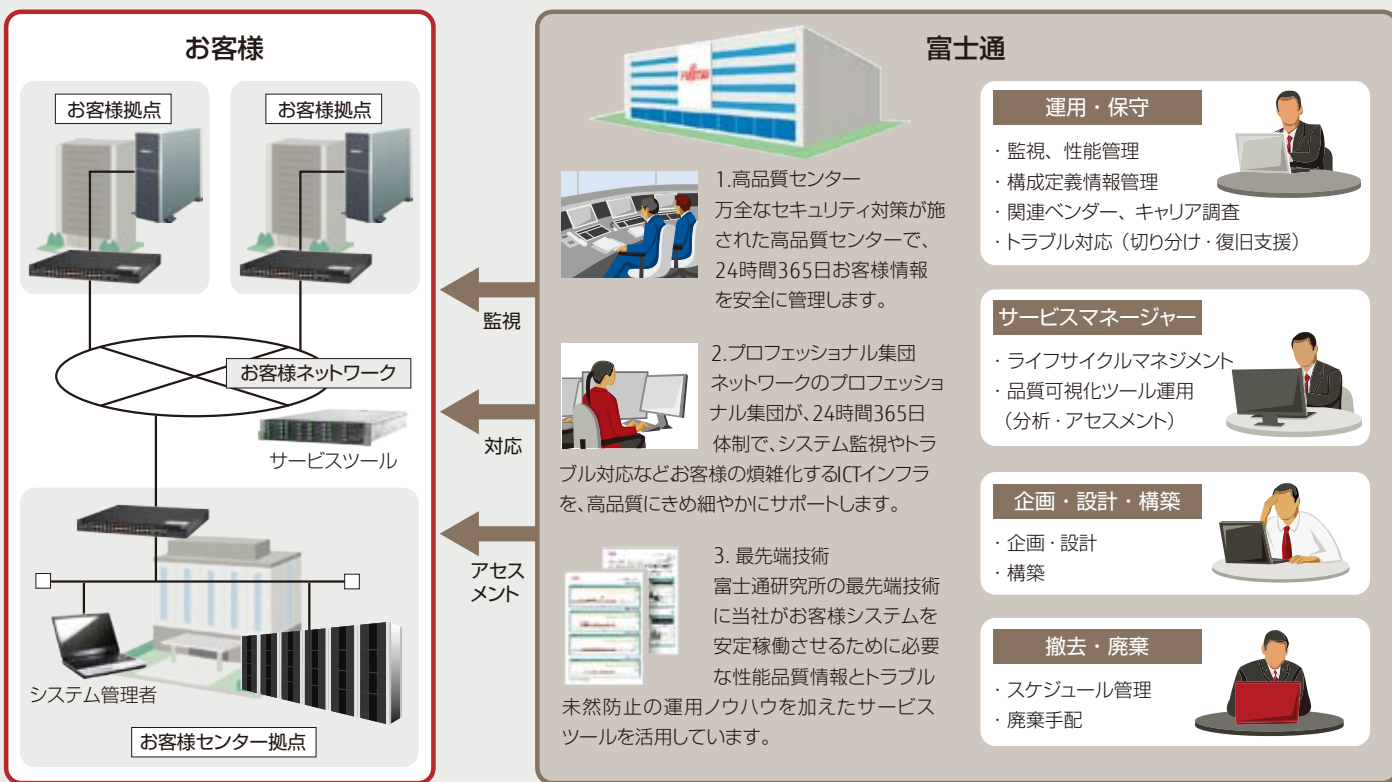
お客様

お客様拠点

お客様拠点

お客様ネットワーク

サービスツール

システム管理者

お客様センター拠点

監視

対応

アセスメント

富士通

FUJITSU

1.高品質センター
万全なセキュリティ対策が施された高品質センターで、24時間365日お客様情報を安全に管理します。

2.プロフェッショナル集団
ネットワークのプロフェッショナル集団が、24時間365日体制で、システム監視やトラブル対応などお客様の煩雑化するICTインフラを、高品質にきめ細やかにサポートします。

3. 最先端技術
富士通研究所の最先端技術に当社がお客様システムを安定稼働させるために必要な性能品質情報とトラブル未然防止の運用ノウハウを加えたサービスツールを活用しています。

運用・保守
・監視、性能管理
・構成定義情報管理
・関連ベンダー、キャリア調査
・トラブル対応（切り分け・復旧支援）

サービスマネージャー
・ライフサイクルマネジメント
・品質可視化ツール運用
（分析・アセスメント）

企画・設計・構築
・企画・設計
・構築

撤去・廃棄
・スケジュール管理
・廃棄手配